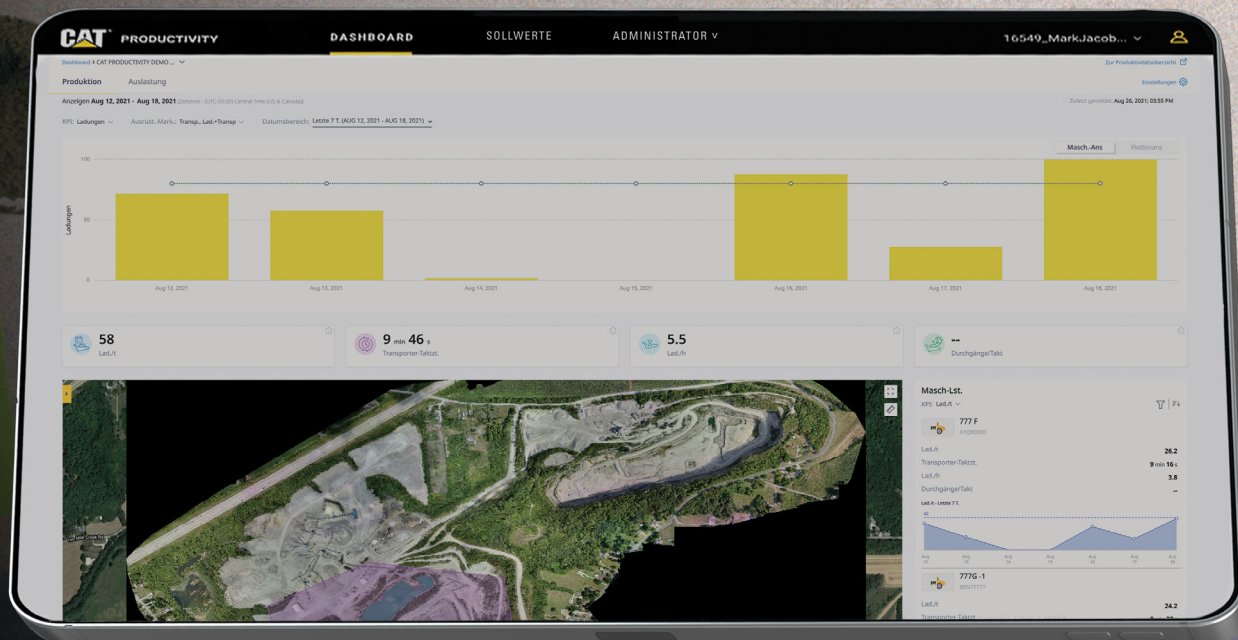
CAT PRODUCTIVITY

DASHBOARD

SOLLWERTE

ADMINISTRATOR

16549_MarkJacob...

Dashboard > CAT PRODUCTIVITY DEMO ...

Zur Produktivitätsübersicht

Produktion

Auslastung

Einstellungen

Anzeigen Aug 12, 2021 - Aug 18, 2021 (Zeitzone - (UTC-05:00) Central Time (US & Canada))

Zuletzt generiert: Aug 26, 2021; 03:55 PM

KPI: Ladungen

Ausrüst.-Mark.: Transp., Lad.+Transp

Datumsbereich: Letzte 7 T. (AUG 12, 2021 - AUG 18, 2021)

Masch.-Ans

Flottenans

100

50

0

Ladungen

Aug 12, 2021

Aug 13, 2021

Aug 14, 2021

Aug 15, 2021

Aug 16, 2021

Aug 17, 2021

Aug 18, 2021

58
Lad./t

9 min 46 s
Transporter-Taktzt.

5.5
Lad./h

--
Durchgänge/Takt

Masch.-Lst.

KPI: Lad./t

777 F

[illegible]

Lad./t 26.2

Transporter-Taktzt. 9 min 16 s

Lad./h 3.8

Durchgänge/Takt --

Lad./t - Letzte 7 T.

777G -1

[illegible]

Lad./t 24.2

Transporter-Taktzt. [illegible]